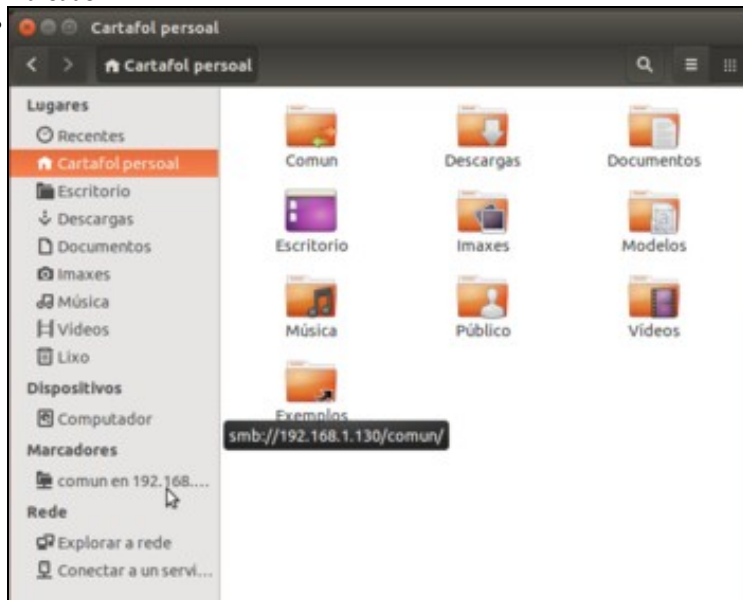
Cartafol persoal

Cartafol persoal

Lugares
Recentes
Cartafol persoal
Escritorio
Descargas
Documentos
Imaxes
Música
Vídeos
Lixo
Dispositivos
Computador
Marcadores
comun en 192.168....
Rede
Explorar a rede
Conectar a un servi...

Comun
Descargas
Documentos
Escritorio
Imaxes
Modelos
Música
Público
Vídeos
Exemplos

smb://192.168.1.130/comun/